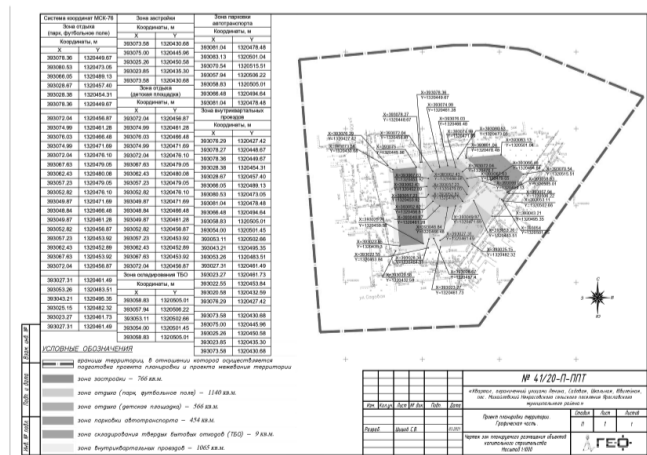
Система координат МСК-76

| Зона отдыха (парк, футбольное поле) | | Зона застройки | | Зона парковки автотранспорта | |
|---|---|---|---|---|---|
| Координаты, м | | Координаты, м | | Координаты, м | |
| X | Y | X | Y | X | Y |
| 393078.36 | 1320449.67 | 393073.58 | 1320430.68 | 393081.04 | 1320478.48 |
| 393083.53 | 1320473.05 | 393075.00 | 1320445.96 | 393083.13 | 1320501.04 |
| 393066.05 | 1320493.13 | 393025.26 | 1320450.58 | 393070.54 | 1320515.51 |
| 393028.67 | 1320457.40 | 393023.85 | 1320435.30 | 393057.94 | 1320506.22 |
| 393028.36 | 1320454.31 | 393073.58 | 1320430.68 | 393058.93 | 1320505.01 |
| 393078.36 | 1320449.67 | Зона отдыха (детская площадка) | | 393068.48 | 1320494.64 |
| | | Координаты, м | | 393081.04 | 1320478.48 |
| 393072.04 | 1320456.67 | 393072.04 | 1320456.67 | Зона внутриквартальных проездов | |
| 393074.99 | 1320461.28 | 393074.99 | 1320461.28 | Координаты, м | |
| 393076.03 | 1320466.48 | 393076.03 | 1320466.48 | 393076.29 | 1320427.42 |
| 393074.99 | 1320471.69 | 393074.99 | 1320471.69 | 393078.27 | 1320448.67 |
| 393072.04 | 1320476.10 | 393072.04 | 1320476.10 | 393078.36 | 1320449.67 |
| 393067.63 | 1320479.05 | 393067.63 | 1320479.05 | 393083.53 | 1320473.05 |
| 393062.43 | 1320480.08 | 393062.43 | 1320480.08 | 393028.67 | 1320457.40 |
| 393057.23 | 1320479.05 | 393057.23 | 1320479.05 | 393066.05 | 1320499.13 |
| 393052.82 | 1320476.10 | 393052.82 | 1320476.10 | 393068.93 | 1320473.05 |
| 393049.87 | 1320471.69 | 393049.87 | 1320471.69 | 393081.04 | 1320478.48 |
| 393048.84 | 1320466.48 | 393048.84 | 1320466.48 | 393068.48 | 1320494.64 |
| 393049.87 | 1320461.28 | 393049.87 | 1320461.28 | 393058.93 | 1320505.01 |
| 393052.82 | 1320456.87 | 393052.82 | 1320456.87 | 393054.00 | 1320501.45 |
| 393057.23 | 1320453.92 | 393057.23 | 1320453.92 | 393053.11 | 1320502.66 |
| 393062.43 | 1320452.89 | 393062.43 | 1320452.89 | 393043.21 | 1320495.35 |
| 393067.63 | 1320453.92 | 393067.63 | 1320453.92 | 393025.15 | 1320482.32 |
| 393072.04 | 1320456.67 | 393072.04 | 1320456.87 | 393023.27 | 1320481.73 |
| 393027.31 | 1320481.49 | Зона складирования ТБО | | 393022.55 | 1320453.84 |
| 393053.26 | 1320483.51 | Координаты, м | | 393028.36 | 1320452.59 |
| 393043.21 | 1320495.35 | 393058.93 | 1320505.01 | 393076.29 | 1320427.42 |
| 393025.15 | 1320482.32 | 393057.94 | 1320506.22 | | |
| 393023.27 | 1320481.73 | 393053.11 | 1320502.66 | 393073.58 | 1320430.68 |
| 393027.31 | 1320481.49 | 393054.00 | 1320501.45 | 393075.00 | 1320445.96 |
| | | 393058.93 | 1320505.01 | 393025.26 | 1320450.58 |
| | | | | 393023.85 | 1320435.30 |
| | | | | 393073.58 | 1320430.68 |

УСЛОВНЫЕ ОБОЗНАЧЕНИЯ

границы территории, в отношении которой осуществляется подготовка проекта планировки и проекта межевания территории

зона застройки – 766 кв.м.

зона отдыха (парк, футбольное поле) – 1160 кв.м.

зона отдыха (детская площадка) – 366 кв.м.

зона парковки автотранспорта – 454 кв.м.

зона складирования твердых бытовых отходов (ТБО) – 9 кв.м.

зона внутриквартальных проездов – 1065 кв.м.

№ 41/20-П-ППТ

«Ухтомск», территория границ деревни Ленино, Селково, Шельпак, Ябчинское, пос. Михайловский Некрасовское сельское поселение Ярославской муниципального района »

| Изм. | Кол.уч. | Лист | № док. | Подп. | Дата |
|---|---|---|---|---|---|
| Разраб. | | Шонов С.В. | | | |

Проект планировки территории. Графическая часть.

| Стадия | Лист | Листов |
|---|---|---|
| П | 1 | 1 |

Чертеж зон планируемого размещения объектов капитального строительства Масштаб 1:1000

ГЕФ

Взам. инв. №

Подп. и дата

Инв. № подл.

X=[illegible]
Y=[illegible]